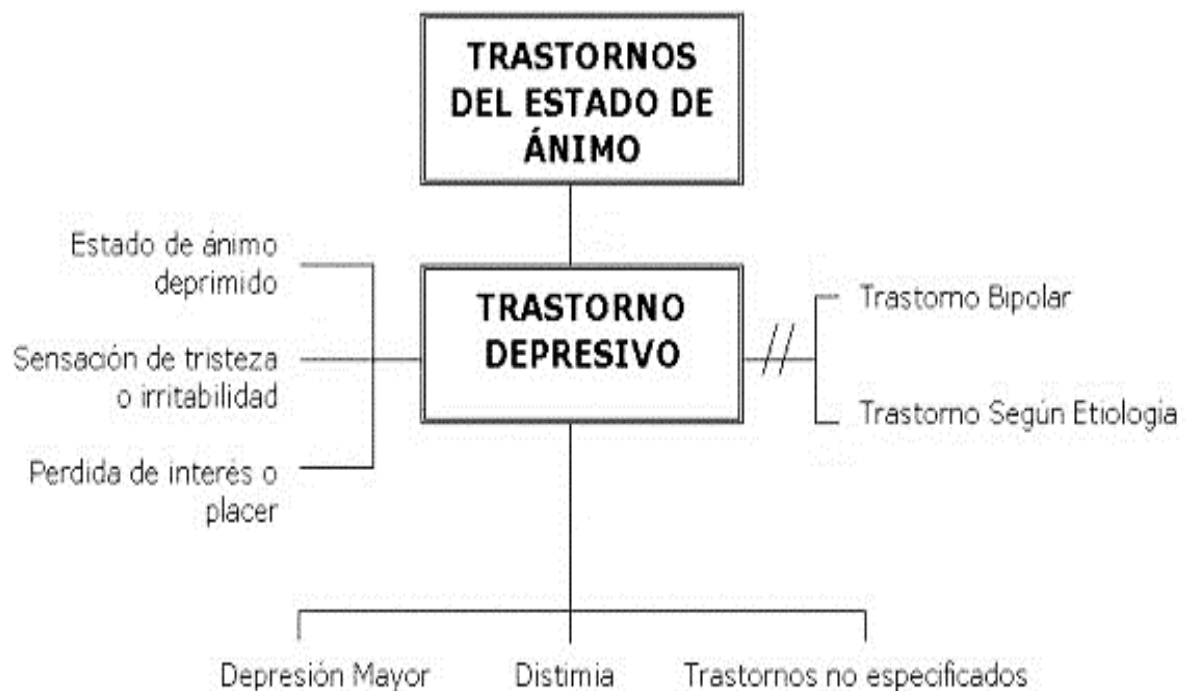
TRASTORNOS DEL ESTADO DE ÁNIMO

Estado de ánimo deprimido

Sensación de tristeza o irritabilidad

Perdida de interés o placer

TRASTORNO DEPRESIVO

Trastorno Bipolar

Trastorno Según Etiologia

Depresión Mayor

Distimia

Trastornos no especificados